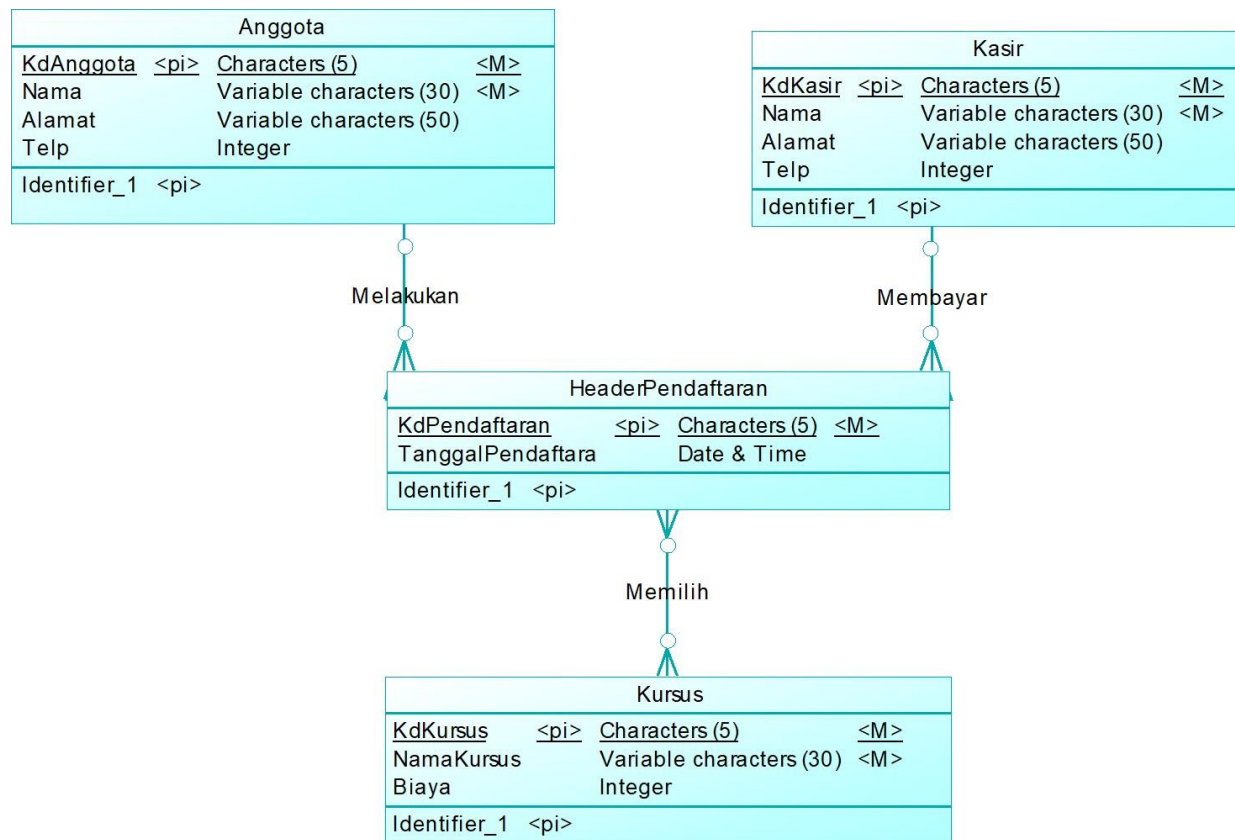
Anggota

| KdAnggota | <pi> | Characters (5) | <M> |
|---|---|---|---|
| Nama | | Variable characters (30) | <M> |
| Alamat | | Variable characters (50) | |
| Telp | | Integer | |

Identifier_1 <pi>

Kasir

| KdKasir | <pi> | Characters (5) | <M> |
|---|---|---|---|
| Nama | | Variable characters (30) | <M> |
| Alamat | | Variable characters (50) | |
| Telp | | Integer | |

Identifier_1 <pi>

Melakukan

Membayar

HeaderPendaftaran

| KdPendaftaran | <pi> | Characters (5) | <M> |
|---|---|---|---|
| TanggalPendaftara | | Date & Time | |

Identifier_1 <pi>

Memilih

Kursus

| KdKursus | <pi> | Characters (5) | <M> |
|---|---|---|---|
| NamaKursus | | Variable characters (30) | <M> |
| Biaya | | Integer | |

Identifier_1 <pi>